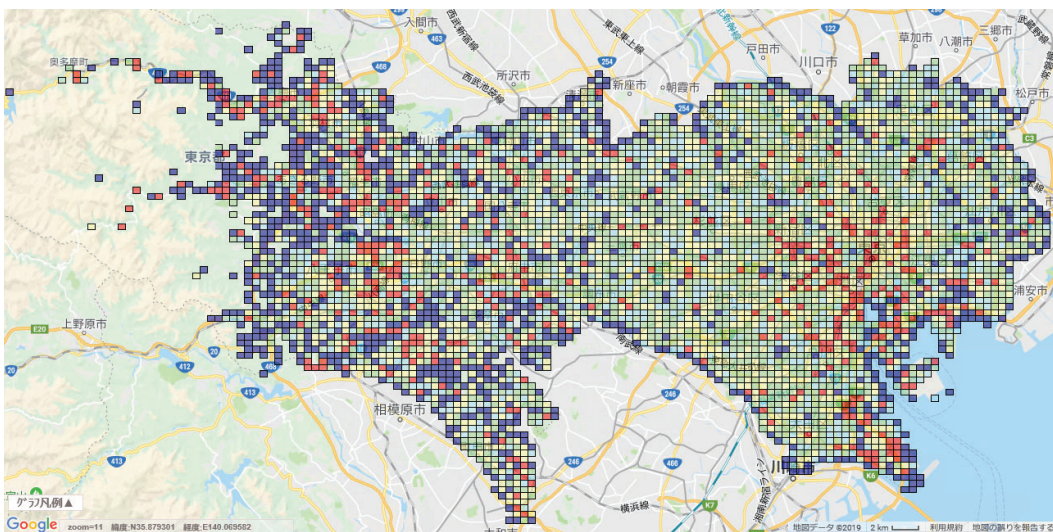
入間市
西武新宿線
東武東上線
戸田市
川口市
草加市
八潮市
三郷市
武蔵野線
奥多摩町
463
488
所沢市
西武池袋線
254
新座市
朝霞市
122
松戸市
254
東京都
C3
E20
上野原市
20
412
20
413
相模原市
413
246
246
466
横浜線
K7
川崎市
K6
浦安市
グラフ凡例▲
Google
zoom=11 緯度:N35.879301 経度:E140.069582
地図データ ©2019 2 km 利用規約 地図の誤りを報告する